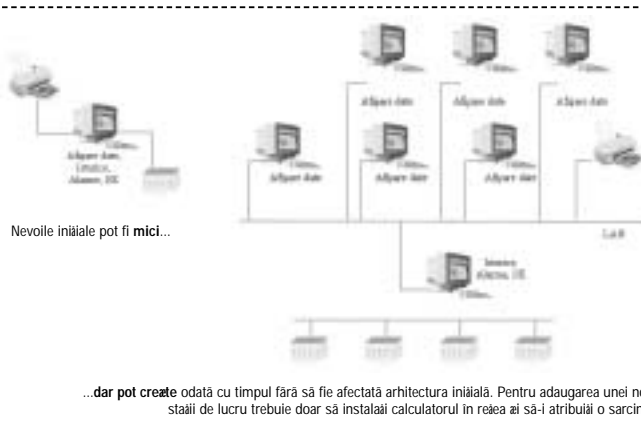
Adăgare date, Întreţinere, Alerte, DE

Adăgare date

Adăgare date

Adăgare date

Adăgare date

Adăgare date

Adăgare date

Nevoile iniţiale pot fi **mici**...

LAN

Întreţinere, Alerte, DE

...**dar pot crește** odată cu timpul fără să fie afectată arhitectura iniţială. Pentru adaugarea unei no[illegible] staţii de lucru trebuie doar să instalaţi calculatorul în reţea şi să-i atribuiţi o sarcin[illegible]